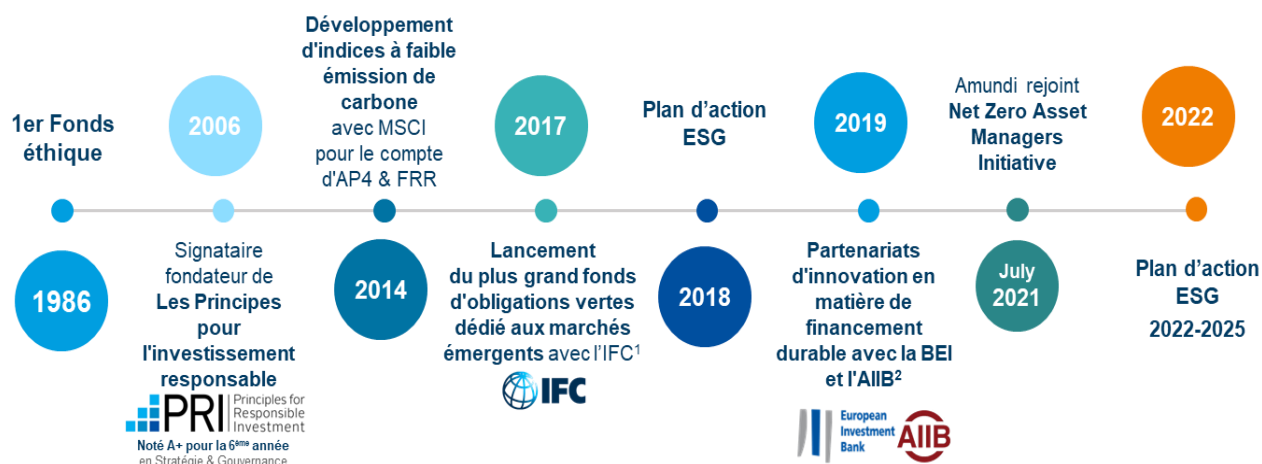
1er Fonds éthique

1986

2006

Signataire fondateur de Les Principes pour l'investissement responsable

PRI Principles for Responsible Investment

Noté A+ pour la 6$^{ème}$ année en Stratégie & Gouvernance

Développement d'indices à faible émission de carbone avec MSCI pour le compte d'AP4 & FRR

2014

2017

Lancement du plus grand fonds d'obligations vertes dédié aux marchés émergents avec l'IFC$^1$

IFC

Plan d'action ESG

2018

2019

Partenariats d'innovation en matière de financement durable avec la BEI et l'AIIB$^2$

European Investment Bank

AIIB

Amundi rejoint Net Zero Asset Managers Initiative

July 2021

2022

Plan d'action ESG 2022-2025